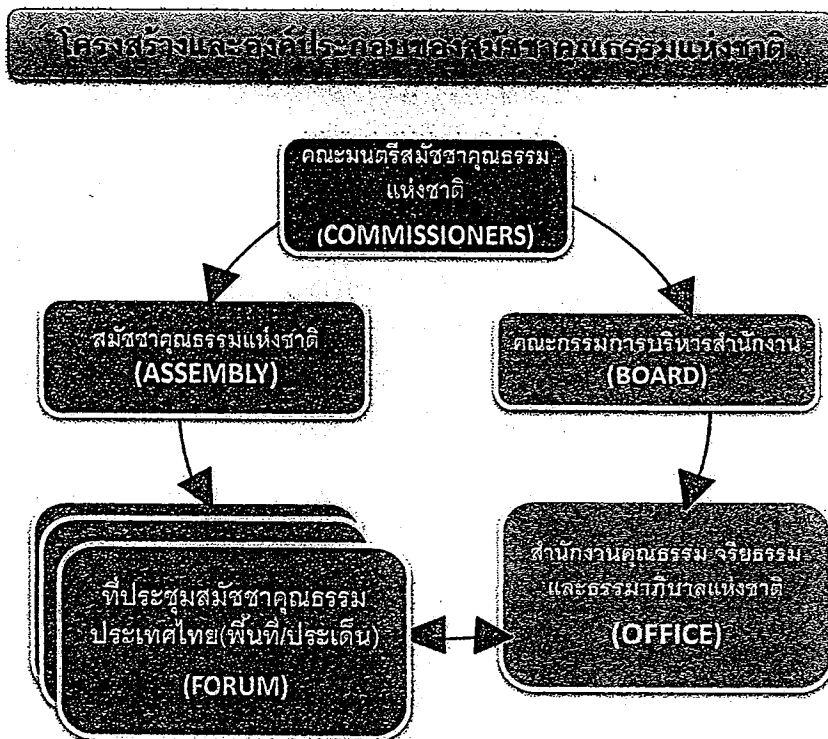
โครงสร้างและองค์ประกอบของสมัชชาคุณธรรมแห่งชาติ

คณะมนตรีสมัชชาคุณธรรมแห่งชาติ
(COMMISSIONERS)

สมัชชาคุณธรรมแห่งชาติ
(ASSEMBLY)

คณะกรรมการบริหารสำนักงาน
(BOARD)

ที่ประชุมสมัชชาคุณธรรมประเทศไทย(พื้นที่/ประเด็น)
(FORUM)

สำนักงานคุณธรรม จริยธรรม และธรรมาภิบาลแห่งชาติ
(OFFICE)